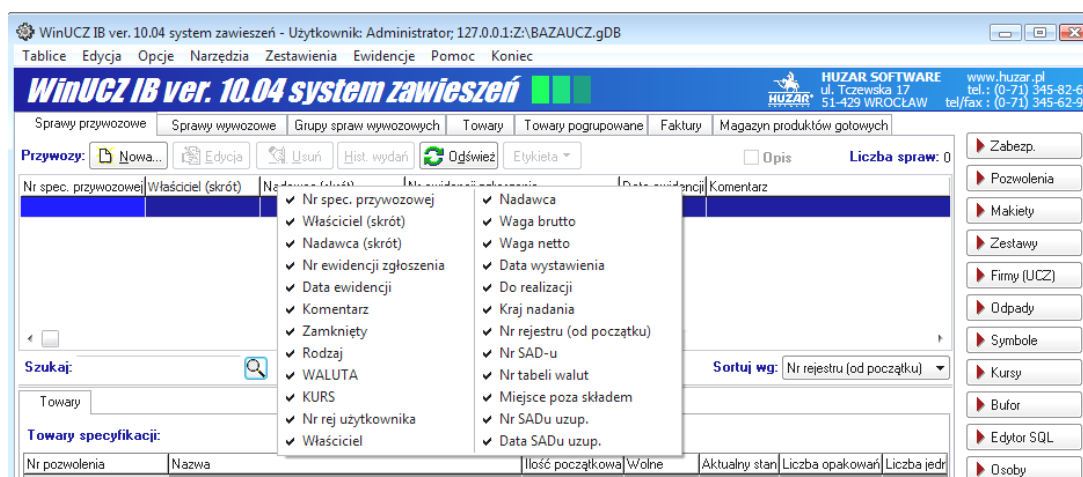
WinUCZ IB ver. 10.04 system zawieszeń - Użytkownik: Administrator; 127.0.0.1:Z:\BAZAUCZ.gDB

Tablice Edycja Opcje Narzędzia Zestawienia Ewidencje Pomoc Koniec

WinUCZ IB ver. 10.04 system zawieszeń

HUZAR SOFTWARE
ul. Tczewska 17
51-429 WROCŁAW

www.huzar.pl
tel.: (0-71) 345-82-6
tel/fax : (0-71) 345-62-9

Sprawy przywozowe | Sprawy wywozowe | Grupy spraw wywozowych | Towary | Towary pogrupowane | Faktury | Magazyn produktów gotowych

Przywozy: Nowa... Edycja Usuń Hist. wydań Odśwież Etykieta Opis Liczba spraw: 0

Nr spec. przywozowej | Właściciel (skrót) | Nadawca (skrót) | Nr ewidencji zgłoszenia | Data ewidencji | Komentarz

✔ Nr spec. przywozowej
✔ Właściciel (skrót)
✔ Nadawca (skrót)
✔ Nr ewidencji zgłoszenia
✔ Data ewidencji
✔ Komentarz
✔ Zamknięty
✔ Rodzaj
✔ WALUTA
✔ KURS
✔ Nr rej użytkownika
✔ Właściciel

✔ Nadawca
✔ Waga brutto
✔ Waga netto
✔ Data wystawienia
✔ Do realizacji
✔ Kraj nadania
✔ Nr rejestru (od początku)
✔ Nr SAD-u
✔ Nr tabeli walut
✔ Miejsce poza składem
✔ Nr SADu uzup.
✔ Data SADu uzup.

Szukaj:

Sortuj wg: Nr rejestru (od początku)

Towary

Towary specyfikacji:

Nr pozwolenia | Nazwa | Ilość początkowa | Wolne | Aktualny stan | Liczba opakowań | Liczba jedn

Zabezp.
Pozwolenia
Makiety
Zestawy
Firmy (UCZ)
Odpady
Symbole
Kursy
Bufor
Edytor SQL
Osoby